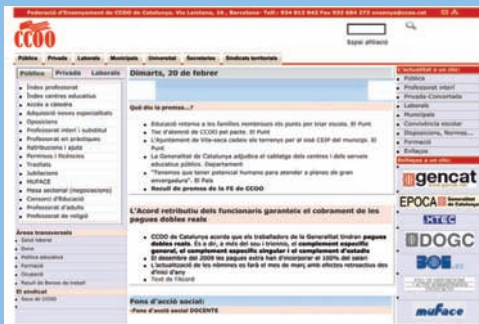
Federació d'Ensenyament de CCOO de Catalunya. Via Laietana, 16. Barcelona. Telf.: 934 812 842 Fax 933 104 273 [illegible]@ccoo.cat

CCOO

Espai afiliació

Públic | Privada | Laborals | Municipals | Universitat | Secretaries | Sindicats territorials

Públic | Privada | Laborals

Índex professorat
Índex centres educatius
Accés a càtedra
Adquisició noves especialitats
Oposicions
Professorat interí i substitut
Professorat en pràctiques
Retribucions i ajuts
Permisos i llicències
Trasllats
Jubilacions
MUFACE
Mesa sectorial (negociacions)
Consorci d'Educació
Professorat d'adults
Professorat de religió

Àrees transversals
Salut laboral
Dona
Política educativa
Formació
Ocupació
Recull de Borses de treball
El sindicat
Veus de CCOO

Dimarts, 20 de febrer

Què diu la premsa...?

Educació retorna a les famílies nombroses els punts per triar escola. El Punt
Tsc d'atenció de CCOO pel pacte. El Punt
L'Ajuntament de Vila-seca cedeix els terrenys per al nou CEIP del municipi. El Punt
La Generalitat de Catalunya adjudica el cablatge dels centres i dels serveis educatius públics. Departament
"Tenemos que tener potencial humano para atender a pleno de gran envergadura". El País
Recull de premsa de la FE de CCOO

L'Acord retributiu dels funcionaris garanteix el cobrament de les pagues dobles reals

CCOO de Catalunya acorda que els treballadors de la Generalitat tindran pagues dobles reals. És a dir, a més del sou i triennis, el complement específic general, el complement específic singular i el complement d'estadis
El desembre del 2009 les pagues extra han d'incorporar el 100% del salari
L'actualització de les nòmines es farà el mes de març amb efectes retroactius des d'inici d'any
Text de l'Acord

Fons d'acció social:
-Fons d'acció social DOCENTE

L'actualitat a un clic:
Pública
Professorat interí
Privada-Concertada
Laborals
Municipals
Convivència escolar
Disposicions, Normes...
Formació
Enllaços

Enllaços a un clic:
gencat
EPOCA
XTEC
DOGC
BOE
muface